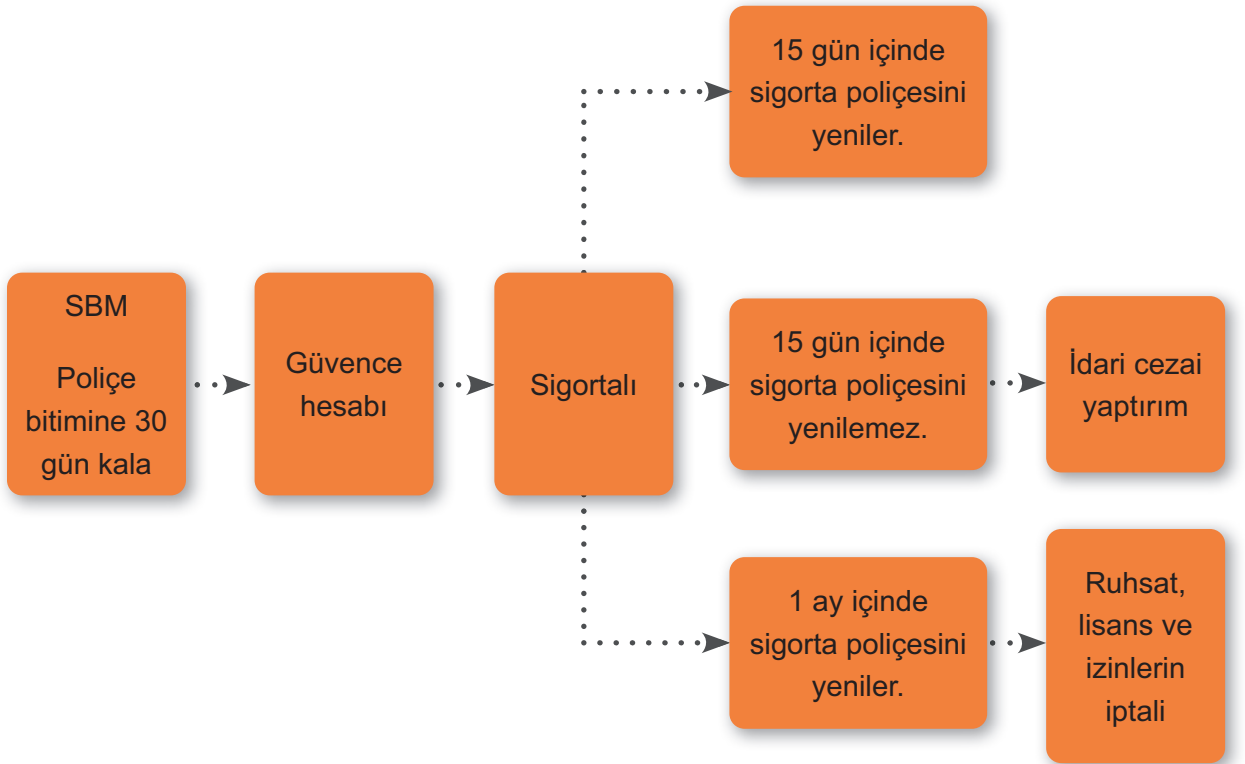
SBM

Poliçe bitimine 30 gün kala

Güvence hesabı

Sigortalı

15 gün içinde sigorta poliçesini yeniler.

15 gün içinde sigorta poliçesini yenilemez.

İdari cezai yaptırım

1 ay içinde sigorta poliçesini yeniler.

Ruhsat, lisans ve izinlerin iptali